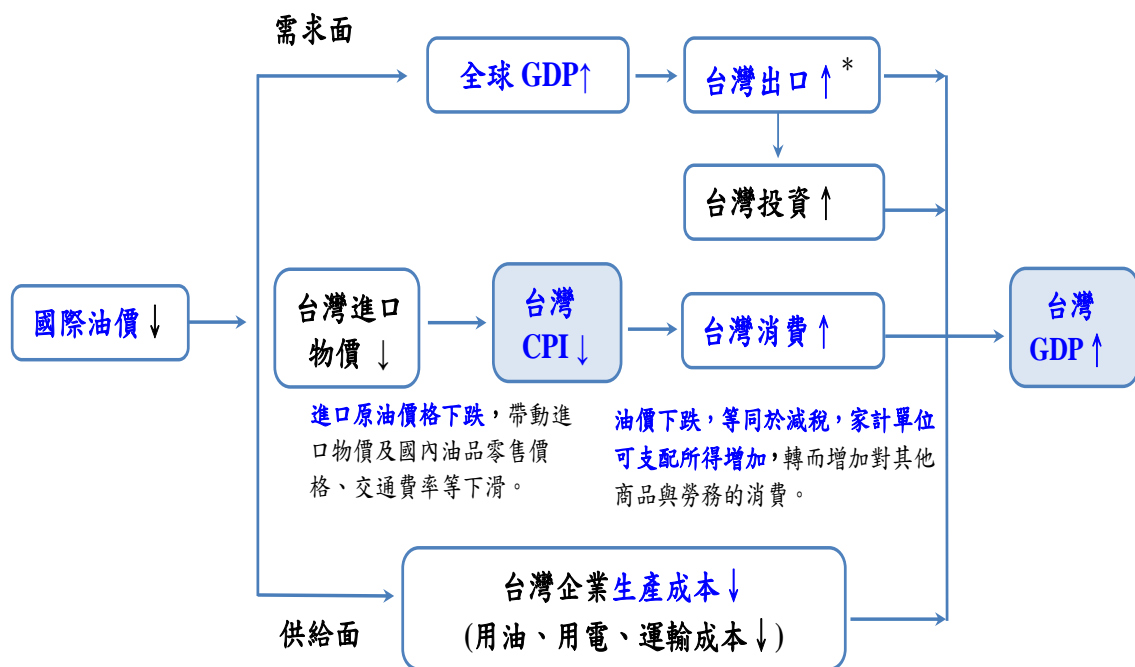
需求面

全球 GDP↑

台灣出口↑*

台灣投資↑

國際油價↓

台灣進口物價↓

台灣 CPI↓

台灣消費↑

台灣 GDP↑

進口原油價格下跌，帶動進口物價及國內油品零售價格、交通費率等下滑。

油價下跌，等同於減稅，家計單位可支配所得增加，轉而增加對其他商品與勞務的消費。

台灣企業生產成本↓
(用油、用電、運輸成本↓)

供給面